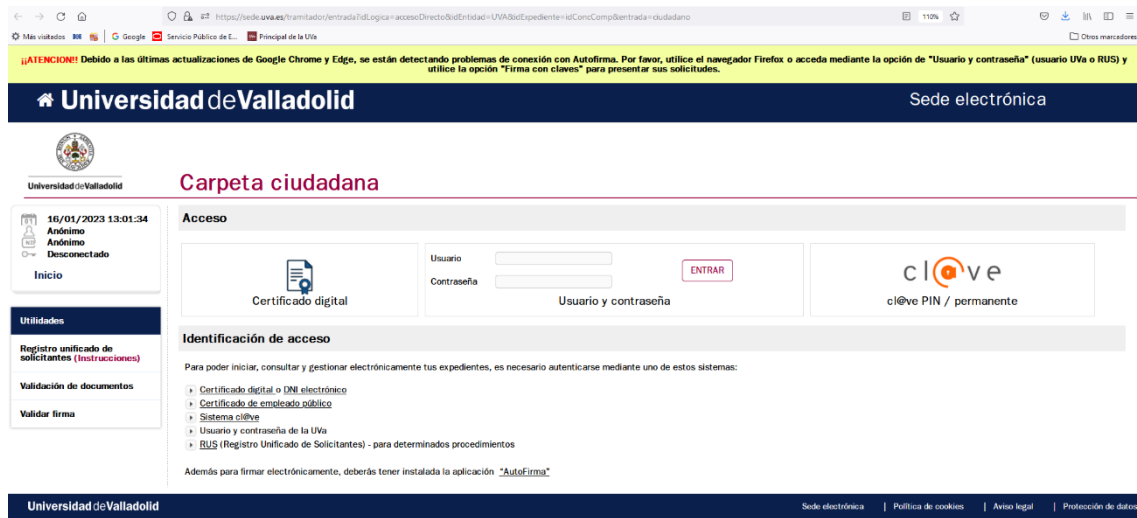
https://sede.uva.es/tramitador/entradaTidLogica=accesoDirecto&idEntidad=UVA&idExpediente=idConcComp&entrada=ciudadano

110%

Más visitados | Google | Servicio Público de E... | Principal de la UVa

Otros marcadores

¡¡ATENCION!! Debido a las últimas actualizaciones de Google Chrome y Edge, se están detectando problemas de conexión con Autofirma. Por favor, utilice el navegador Firefox o acceda mediante la opción de "Usuario y contraseña" (usuario UVa o RUS) y utilice la opción "Firma con claves" para presentar sus solicitudes.

Universidad de Valladolid

Sede electrónica

Universidad de Valladolid

Carpeta ciudadana

16/01/2023 13:01:34
Anónimo
Anónimo
Desconectado

Inicio

Utilidades

Registro unificado de solicitantes (Instrucciones)

Validación de documentos

Validar firma

Acceso

Certificado digital

Usuario

Contraseña

ENTRAR

Usuario y contraseña

cl@ve

cl@ve PIN / permanente

Identificación de acceso

Para poder iniciar, consultar y gestionar electrónicamente tus expedientes, es necesario autenticarse mediante uno de estos sistemas:

Certificado digital o DNI electrónico
Certificado de empleado público
Sistema cl@ve
Usuario y contraseña de la UVa
RUS (Registro Unificado de Solicitantes) - para determinados procedimientos

Además para firmar electrónicamente, deberás tener instalada la aplicación "AutoFirma"

Universidad de Valladolid

Sede electrónica | Política de cookies | Aviso legal | Protección de datos